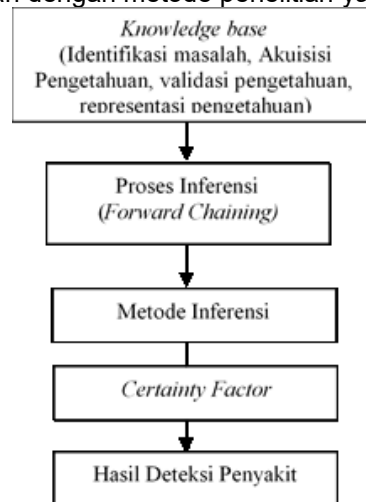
n dengan metode penelitian ya

Knowledge base
(Identifikasi masalah, Akuisisi Pengetahuan, validasi pengetahuan, representasi pengetahuan)

Proses Inferensi
(Forward Chaining)

Metode Inferensi

Certainty Factor

Hasil Deteksi Penyakit